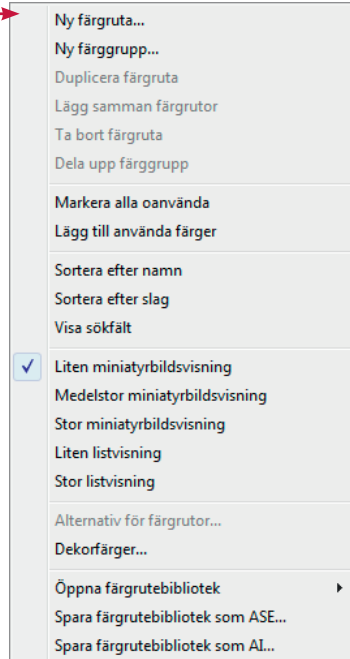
Ny färgruta...
Ny färggrupp...
Duplicera färgruta
Lägg samman färgrutor
Ta bort färgruta
Dela upp färggrupp

Markera alla oanvända
Lägg till använda färger

Sortera efter namn
Sortera efter slag
Visa sökfält

✓ Liten miniatyrbildsvisning
Medelstor miniatyrbildsvisning
Stor miniatyrbildsvisning
Liten listvisning
Stor listvisning

Alternativ för färgrutor...
Dekorfärger...

Öppna färgrutebibliotek
Spara färgrutebibliotek som ASE...
Spara färgrutebibliotek som AI...